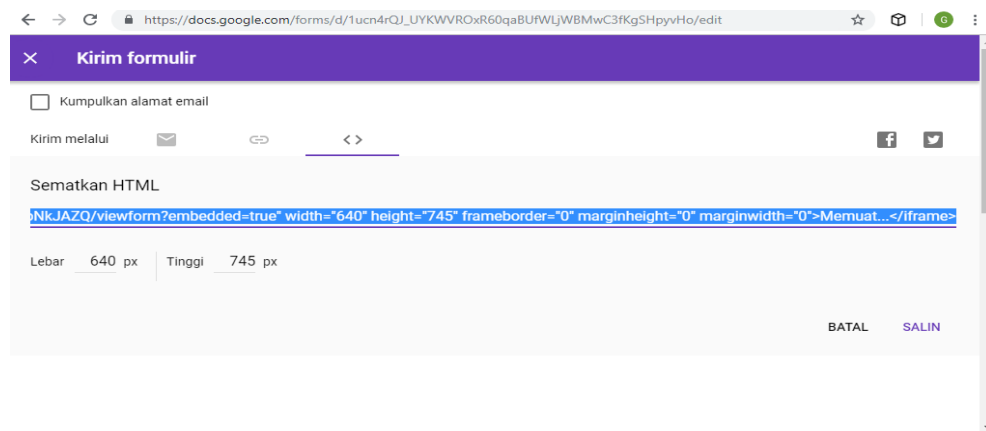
https://docs.google.com/forms/d/1ucn4rQJ_UYKWVROxR60qaBUfWLjWBMwC3fKgSHpyvHo/edit

G

Kirim formulir

Kumpulkan alamat email

Kirim melalui

Sematkan HTML

›NkJAZQ/viewform?embedded=true" width="640" height="745" frameborder="0" marginheight="0" marginwidth="0">Memuat...</iframe>

Lebar 640 px Tinggi 745 px

BATAL SALIN